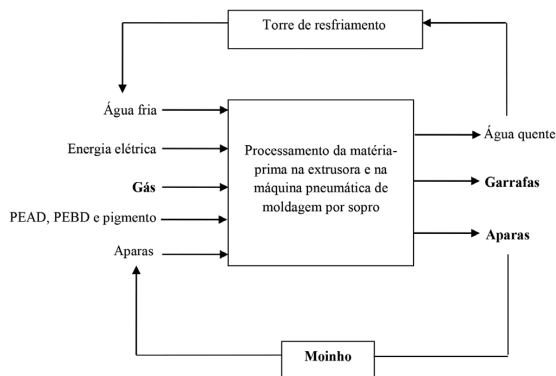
Torre de resfriamento

Água fria

Energia elétrica

Gás

PEAD, PEBD e pigmento

Aparas

Processamento da matéria-prima na extrusora e na máquina pneumática de moldagem por sopro

Água quente

Garrafas

Aparas

Moinho